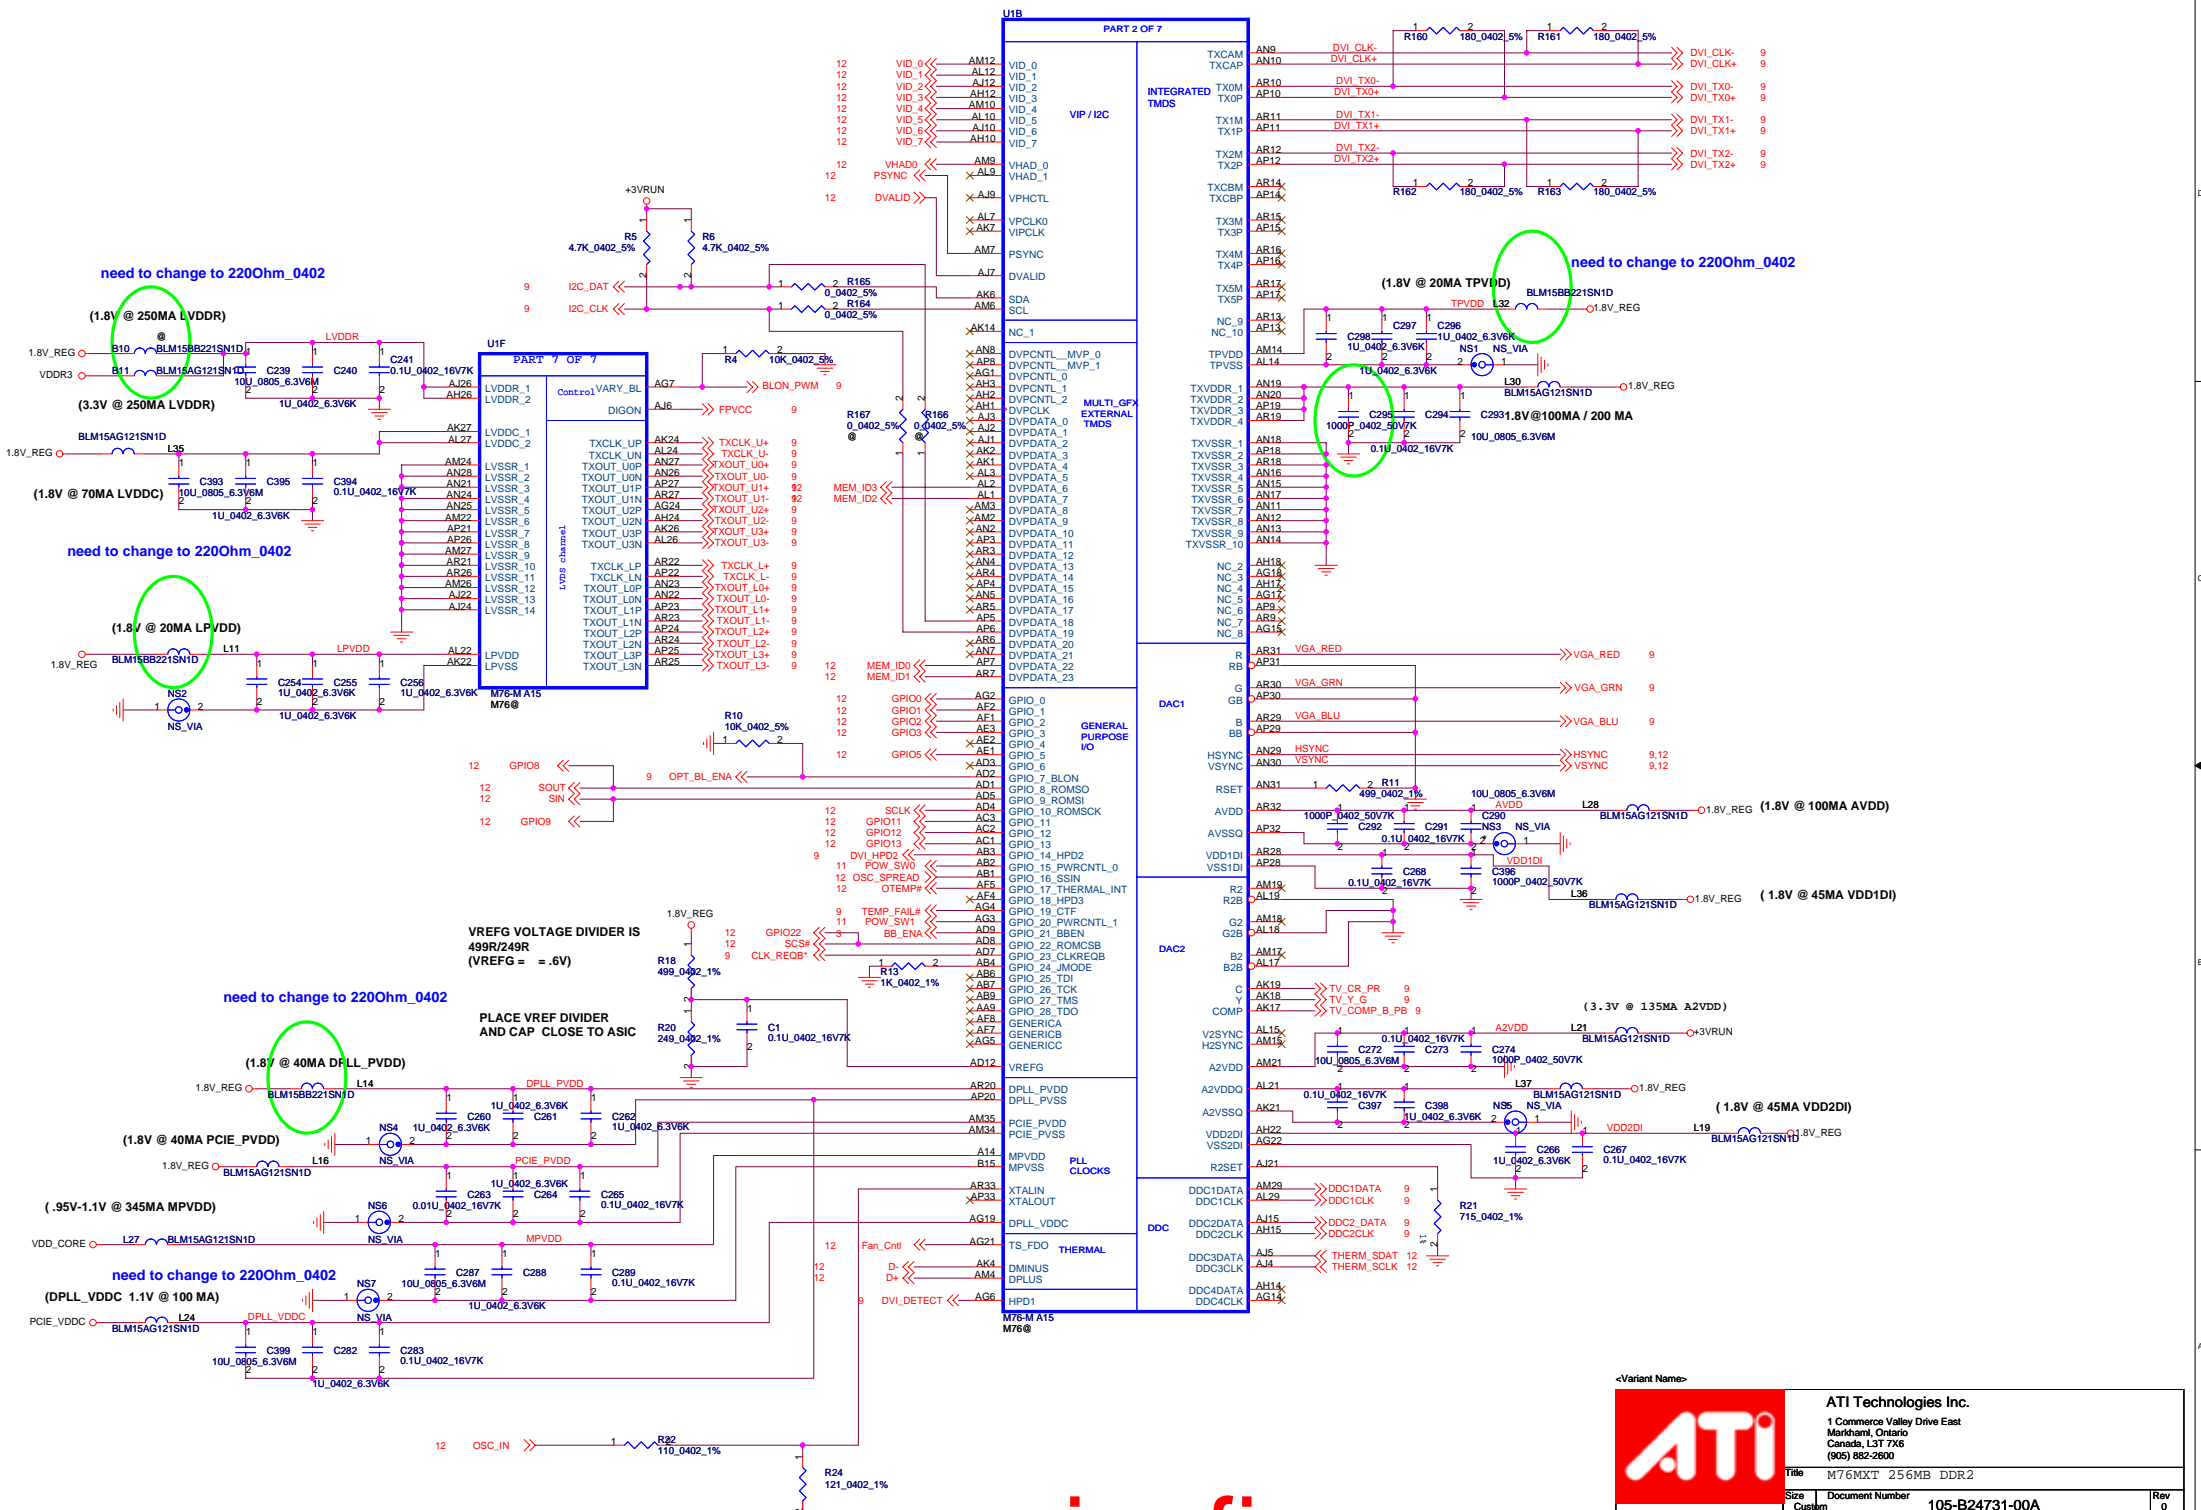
U1B

PART 2 OF 7

need to change to 220Ohm_0402

(1.8V @ 250MA LVDDR)

1.8V_REG
VDDR3
B10 BLM15BB221SN1D
B11 BLM15AG121SN1D
LVDDR
C239 10U_0805_6.3V6M
C240
C241 0.1U_0402_16V7K
1U_0402_6.3V6K

(3.3V @ 250MA LVDDR)

BLM15AG121SN1D
1.8V_REG L35
C393 10U_0805_6.3V6M
C395
C394 0.1U_0402_16V7K
1U_0402_6.3V6K

(1.8V @ 70MA LVDDC)

need to change to 220Ohm_0402

(1.8V @ 20MA LPVDD)

1.8V_REG BLM15BB221SN1D L11 LPVDD
C254 1U_0402_6.3V6K
C255 6.3V6K
C256 1U_0402_6.3V6K
1U_0402_6.3V6K
NS2
NS_VIA

U1F
PART 7 OF 7
LVDDR_1
LVDDR_2
LVDDC_1
LVDDC_2
LVSSR_1 … LVSSR_14
LPVDD
LPVSS
Control
VARY_BL
DIGON
TXCLK_UP
TXCLK_UN
TXOUT_U0P
TXOUT_U0N
TXOUT_U1P
TXOUT_U1N
TXOUT_U2P
TXOUT_U2N
TXOUT_U3P
TXOUT_U3N
LVDS channel
TXCLK_LP
TXCLK_LN
TXOUT_L0P
TXOUT_L0N
TXOUT_L1P
TXOUT_L1N
TXOUT_L2P
TXOUT_L2N
TXOUT_L3P
TXOUT_L3N
M76-M A15
M76@

AG7 BLON_PWM 9
AJ6 FPVCC 9
TXCLK_U+ TXCLK_U- TXOUT_U0+ TXOUT_U0- TXOUT_U1+ TXOUT_U1- TXOUT_U2+ TXOUT_U2- TXOUT_U3+ TXOUT_U3-
TXCLK_L+ TXCLK_L- TXOUT_L0+ TXOUT_L0- TXOUT_L1+ TXOUT_L1- TXOUT_L2+ TXOUT_L2- TXOUT_L3+ TXOUT_L3-

R4 10K_0402_5%

+3VRUN
R5 4.7K_0402_5%
R6 4.7K_0402_5%
I2C_DAT
I2C_CLK
R165 0_0402_5%
R164 0_0402_5%
R167 0_0402_5%
R166 0_0402_5%
MEM_ID3
MEM_ID2
MEM_ID0
MEM_ID1

VID_0 … VID_7
VHAD0
PSYNC
DVALID
VHAD_0
VHAD_1
VPHCTL
VPCLK0
VIPCLK
PSYNC
DVALID
SDA
SCL
VIP / I2C
NC_1
DVPCNTL__MVP_0
DVPCNTL__MVP_1
DVPCNTL_0
DVPCNTL_1
DVPCNTL_2
DVPCLK
DVPDATA_0 … DVPDATA_23
MULTI_GFX EXTERNAL TMDS

GPIO0 GPIO1 GPIO2 GPIO3 GPIO5
R10 10K_0402_5%
GPIO8
OPT_BL_ENA
SOUT
SIN
GPIO9
SCLK GPIO11 GPIO12 GPIO13 DVI_HPD2 POW_SW0 OSC_SPREAD OTEMP#
TEMP_FAIL# POW_SW1 BB_ENA
GPIO22 SCS# CLK_REQB*
GPIO_0 … GPIO_6
GPIO_7_BLON
GPIO_8_ROMSO
GPIO_9_ROMSI
GPIO_10_ROMSCK
GPIO_11
GPIO_12
GPIO_13
GPIO_14_HPD2
GPIO_15_PWRCNTL_0
GPIO_16_SSIN
GPIO_17_THERMAL_INT
GPIO_18_HPD3
GPIO_19_CTF
GPIO_20_PWRCNTL_1
GPIO_21_BBEN
GPIO_22_ROMCSB
GPIO_23_CLKREQB
GPIO_24_JMODE
GPIO_25_TDI
GPIO_26_TCK
GPIO_27_TMS
GPIO_28_TDO
GENERICA
GENERICB
GENERICC
GENERAL PURPOSE I/O
VREFG

VREFG VOLTAGE DIVIDER IS 499R/249R (VREFG = = .6V)
1.8V_REG
R18 499_0402_1%
R13 1K_0402_1%
R20 249_0402_1%
C1 0.1U_0402_16V7K
PLACE VREF DIVIDER AND CAP CLOSE TO ASIC

need to change to 220Ohm_0402
(1.8V @ 40MA DPLL_PVDD)
1.8V_REG BLM15BB221SN1D L14 DPLL_PVDD
C260 1U_0402_6.3V6K
C261 1U_0402_6.3V6K
C262 1U_0402_6.3V6K
NS4 NS_VIA
(1.8V @ 40MA PCIE_PVDD)
1.8V_REG BLM15AG121SN1D L16 PCIE_PVDD
C263 0.01U_0402_16V7K
C264 1U_0402_6.3V6K
C265 0.1U_0402_16V7K
( .95V-1.1V @ 345MA MPVDD)
NS6 NS_VIA
VDD_CORE L27 BLM15AG121SN1D MPVDD
C287 10U_0805_6.3V6M
C288 1U_0402_6.3V6K
C289 0.1U_0402_16V7K
need to change to 220Ohm_0402
(DPLL_VDDC 1.1V @ 100 MA)
NS7 NS_VIA
PCIE_VDDC L24 BLM15AG121SN1D DPLL_VDDC
C399 10U_0805_6.3V6M
C282 1U_0402_6.3V6K
C283 0.1U_0402_16V7K

DPLL_PVDD
DPLL_PVSS
PCIE_PVDD
PCIE_PVSS
MPVDD
MPVSS
PLL CLOCKS
XTALIN
XTALOUT
DPLL_VDDC
TS_FDO
THERMAL
DMINUS
DPLUS
HPD1
Fan_Cntl
D-
D+
DVI_DETECT
OSC_IN
R22 110_0402_1%
R24 121_0402_1%
M76-M A15
M76@

INTEGRATED TMDS
TXCAM TXCAP TX0M TX0P TX1M TX1P TX2M TX2P TXCBM TXCBP TX3M TX3P TX4M TX4P TX5M TX5P NC_9 NC_10 TPVDD TPVSS
TXVDDR_1 … TXVDDR_4
TXVSSR_1 … TXVSSR_10
NC_2 … NC_8
R160 180_0402_5%
R161 180_0402_5%
R162 180_0402_5%
R163 180_0402_5%
DVI_CLK- DVI_CLK+ DVI_TX0- DVI_TX0+ DVI_TX1- DVI_TX1+ DVI_TX2- DVI_TX2+

need to change to 220Ohm_0402
(1.8V @ 20MA TPVDD)
BLM15BB221SN1D
TPVDD L32 1.8V_REG
C298 1U_0402_6.3V6K
C297 1U_0402_6.3V6K
C296 1U_0402_6.3V6K
NS1 NS_VIA
L30 BLM15AG121SN1D 1.8V_REG
C295 1000P_0402_50V7K
C294 0.1U_0402_16V7K
C293 10U_0805_6.3V6M
1.8V@100MA / 200 MA

DAC1
R RB G GB B BB HSYNC VSYNC RSET AVDD AVSSQ VDD1DI VSS1DI
VGA_RED VGA_GRN VGA_BLU HSYNC VSYNC
R11 499_0402_1%
10U_0805_6.3V6M AVDD
L28 BLM15AG121SN1D 1.8V_REG (1.8V @ 100MA AVDD)
1000P_0402_50V7K C292 C291 0.1U_0402_16V7K C290
NS3 NS_VIA
VDD1DI
C268 0.1U_0402_16V7K
C396 1000P_0402_50V7K
L36 BLM15AG121SN1D 1.8V_REG ( 1.8V @ 45MA VDD1DI)

DAC2
R2 R2B G2 G2B B2 B2B C Y COMP V2SYNC H2SYNC A2VDD A2VDDQ A2VSSQ VDD2DI VSS2DI R2SET
TV_CR_PR TV_Y_G TV_COMP_B_PB
(3.3V @ 135MA A2VDD)
A2VDD L21 BLM15AG121SN1D +3VRUN
C272 10U_0805_6.3V6M
0.1U_0402_16V7K C273
C274 1000P_0402_50V7K
L37 BLM15AG121SN1D 1.8V_REG
0.1U_0402_16V7K C397
C398 1U_0402_6.3V6K
NS5 NS_VIA
( 1.8V @ 45MA VDD2DI)
VDD2DI L19 BLM15AG121SN1D 1.8V_REG
C266 1U_0402_6.3V6K
C267 0.1U_0402_16V7K
R21 715_0402_1%

DDC
DDC1DATA DDC1CLK DDC2DATA DDC2CLK DDC3DATA DDC3CLK DDC4DATA DDC4CLK
DDC1DATA DDC1CLK DDC2_DATA DDC2CLK THERM_SDAT THERM_SCLK

<Variant Name>
ATI Technologies Inc.
1 Commerce Valley Drive East
Markham, Ontario
Canada, L3T 7X6
(905) 882-2600
Title M76MXT 256MB DDR2
Size Custom
Document Number 105-B24731-00A
Rev 0